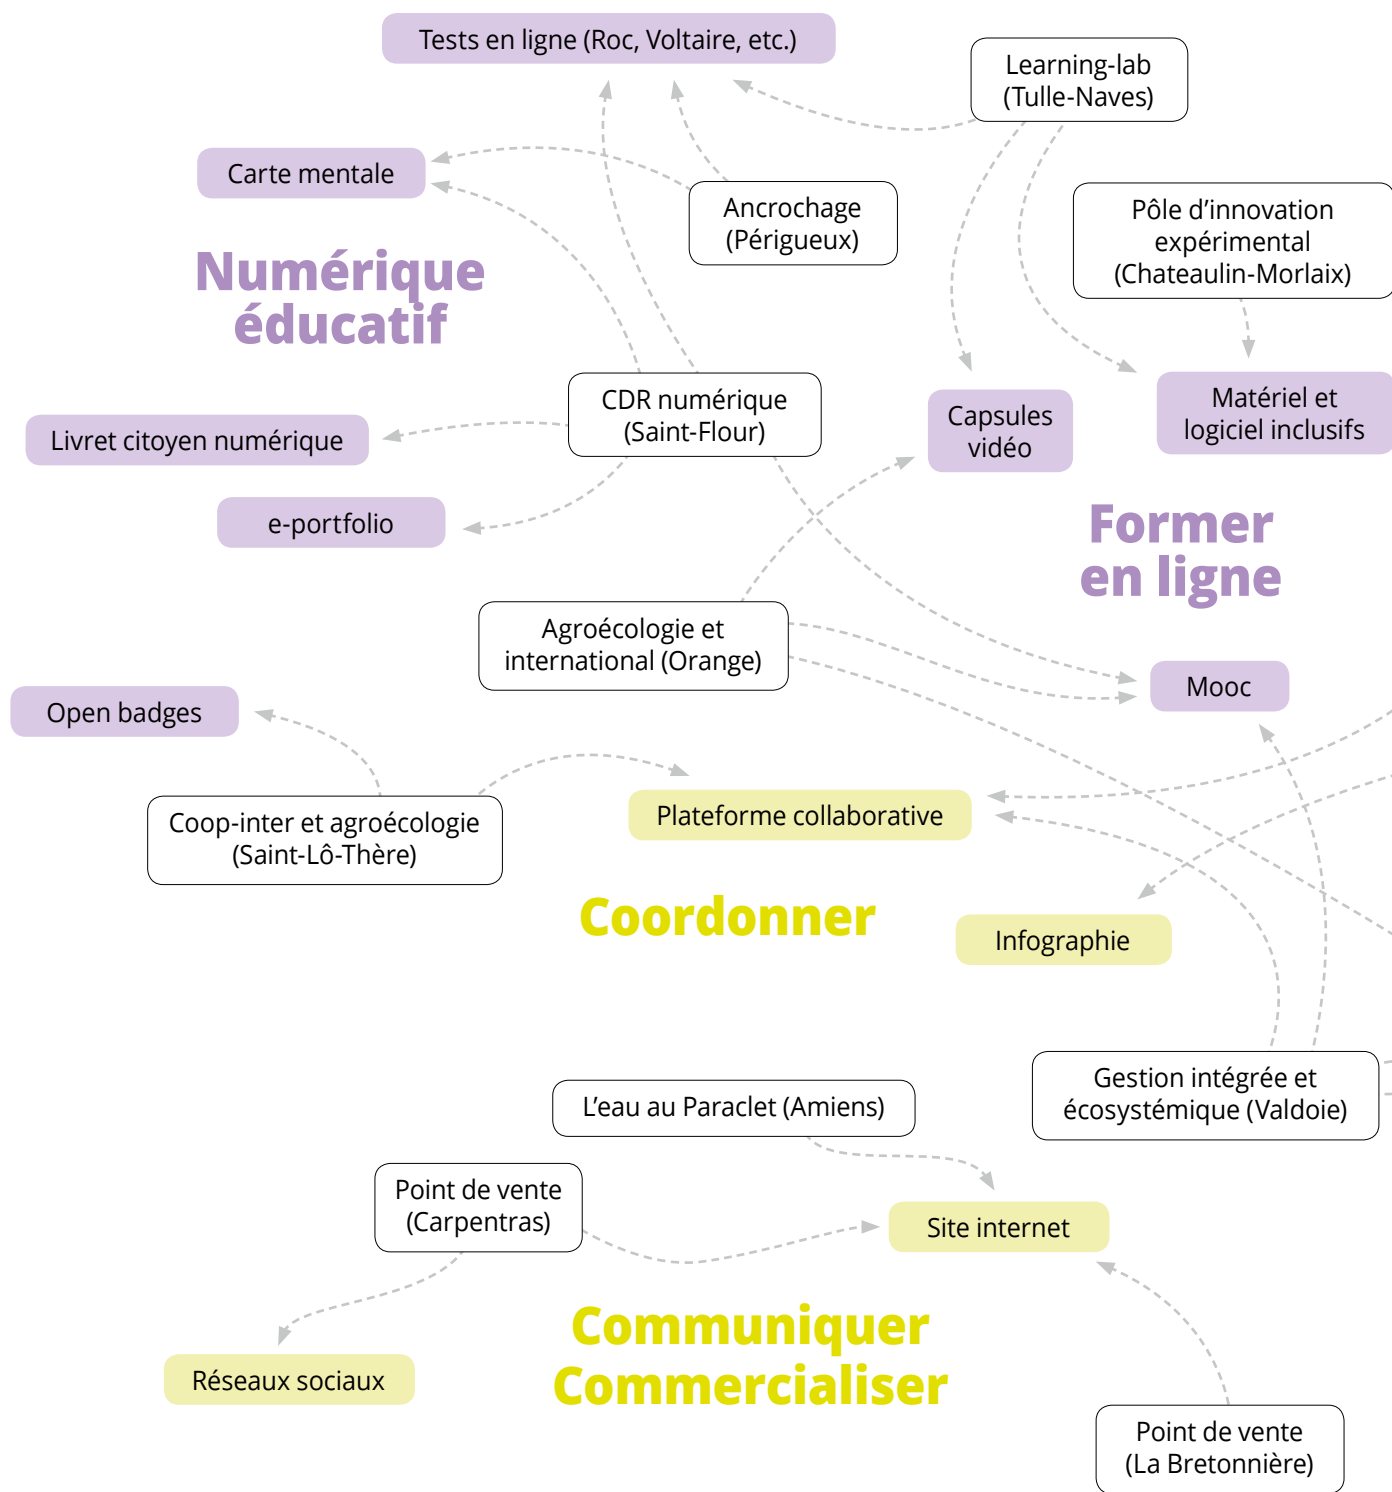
Tests en ligne (Roc, Voltaire, etc.)

Learning-lab (Tulle-Naves)

Carte mentale

Ancrochage (Périgueux)

Pôle d'innovation expérimental (Chateaulin-Morlaix)

Numérique éducatif

CDR numérique (Saint-Flour)

Capsules vidéo

Matériel et logiciel inclusifs

Livret citoyen numérique

e-portfolio

Former en ligne

Agroécologie et international (Orange)

Mooc

Open badges

Coop-inter et agroécologie (Saint-Lô-Thère)

Plateforme collaborative

Coordonner

Infographie

Gestion intégrée et écosystémique (Valdoie)

L'eau au Paraclet (Amiens)

Point de vente (Carpentras)

Site internet

Communiquer Commercialiser

Réseaux sociaux

Point de vente (La Bretonnière)